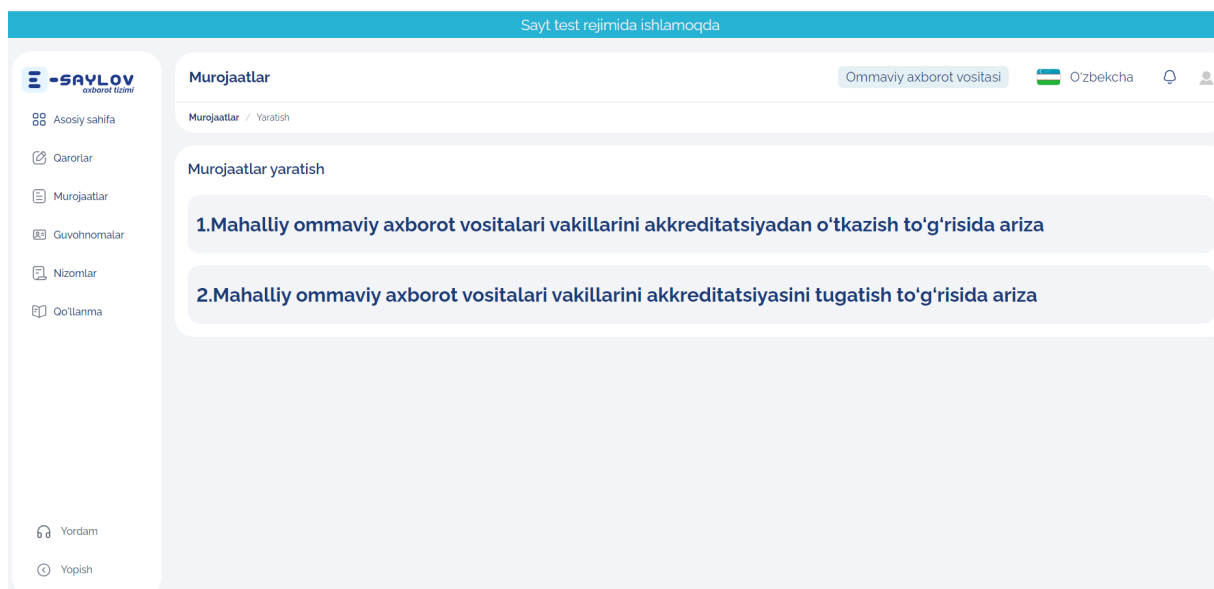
Sayt test rejimida ishlamoqda

E-SAYLOV
axborot tizimi

Asosiy sahifa
Qarorlar
Murojaatlar
Guvohnomalar
Nizomlar
Qo'llanma

Yordam
Yopish

Murojaatlar
Ommaviy axborot vositasi
O'zbekcha

Murojaatlar / Yaratish

Murojaatlar yaratish

1.Mahalliy ommaviy axborot vositalari vakillarini akkreditatsiyadan o'tkazish to'g'risida ariza

2.Mahalliy ommaviy axborot vositalari vakillarini akkreditatsiyasini tugatish to'g'risida ariza